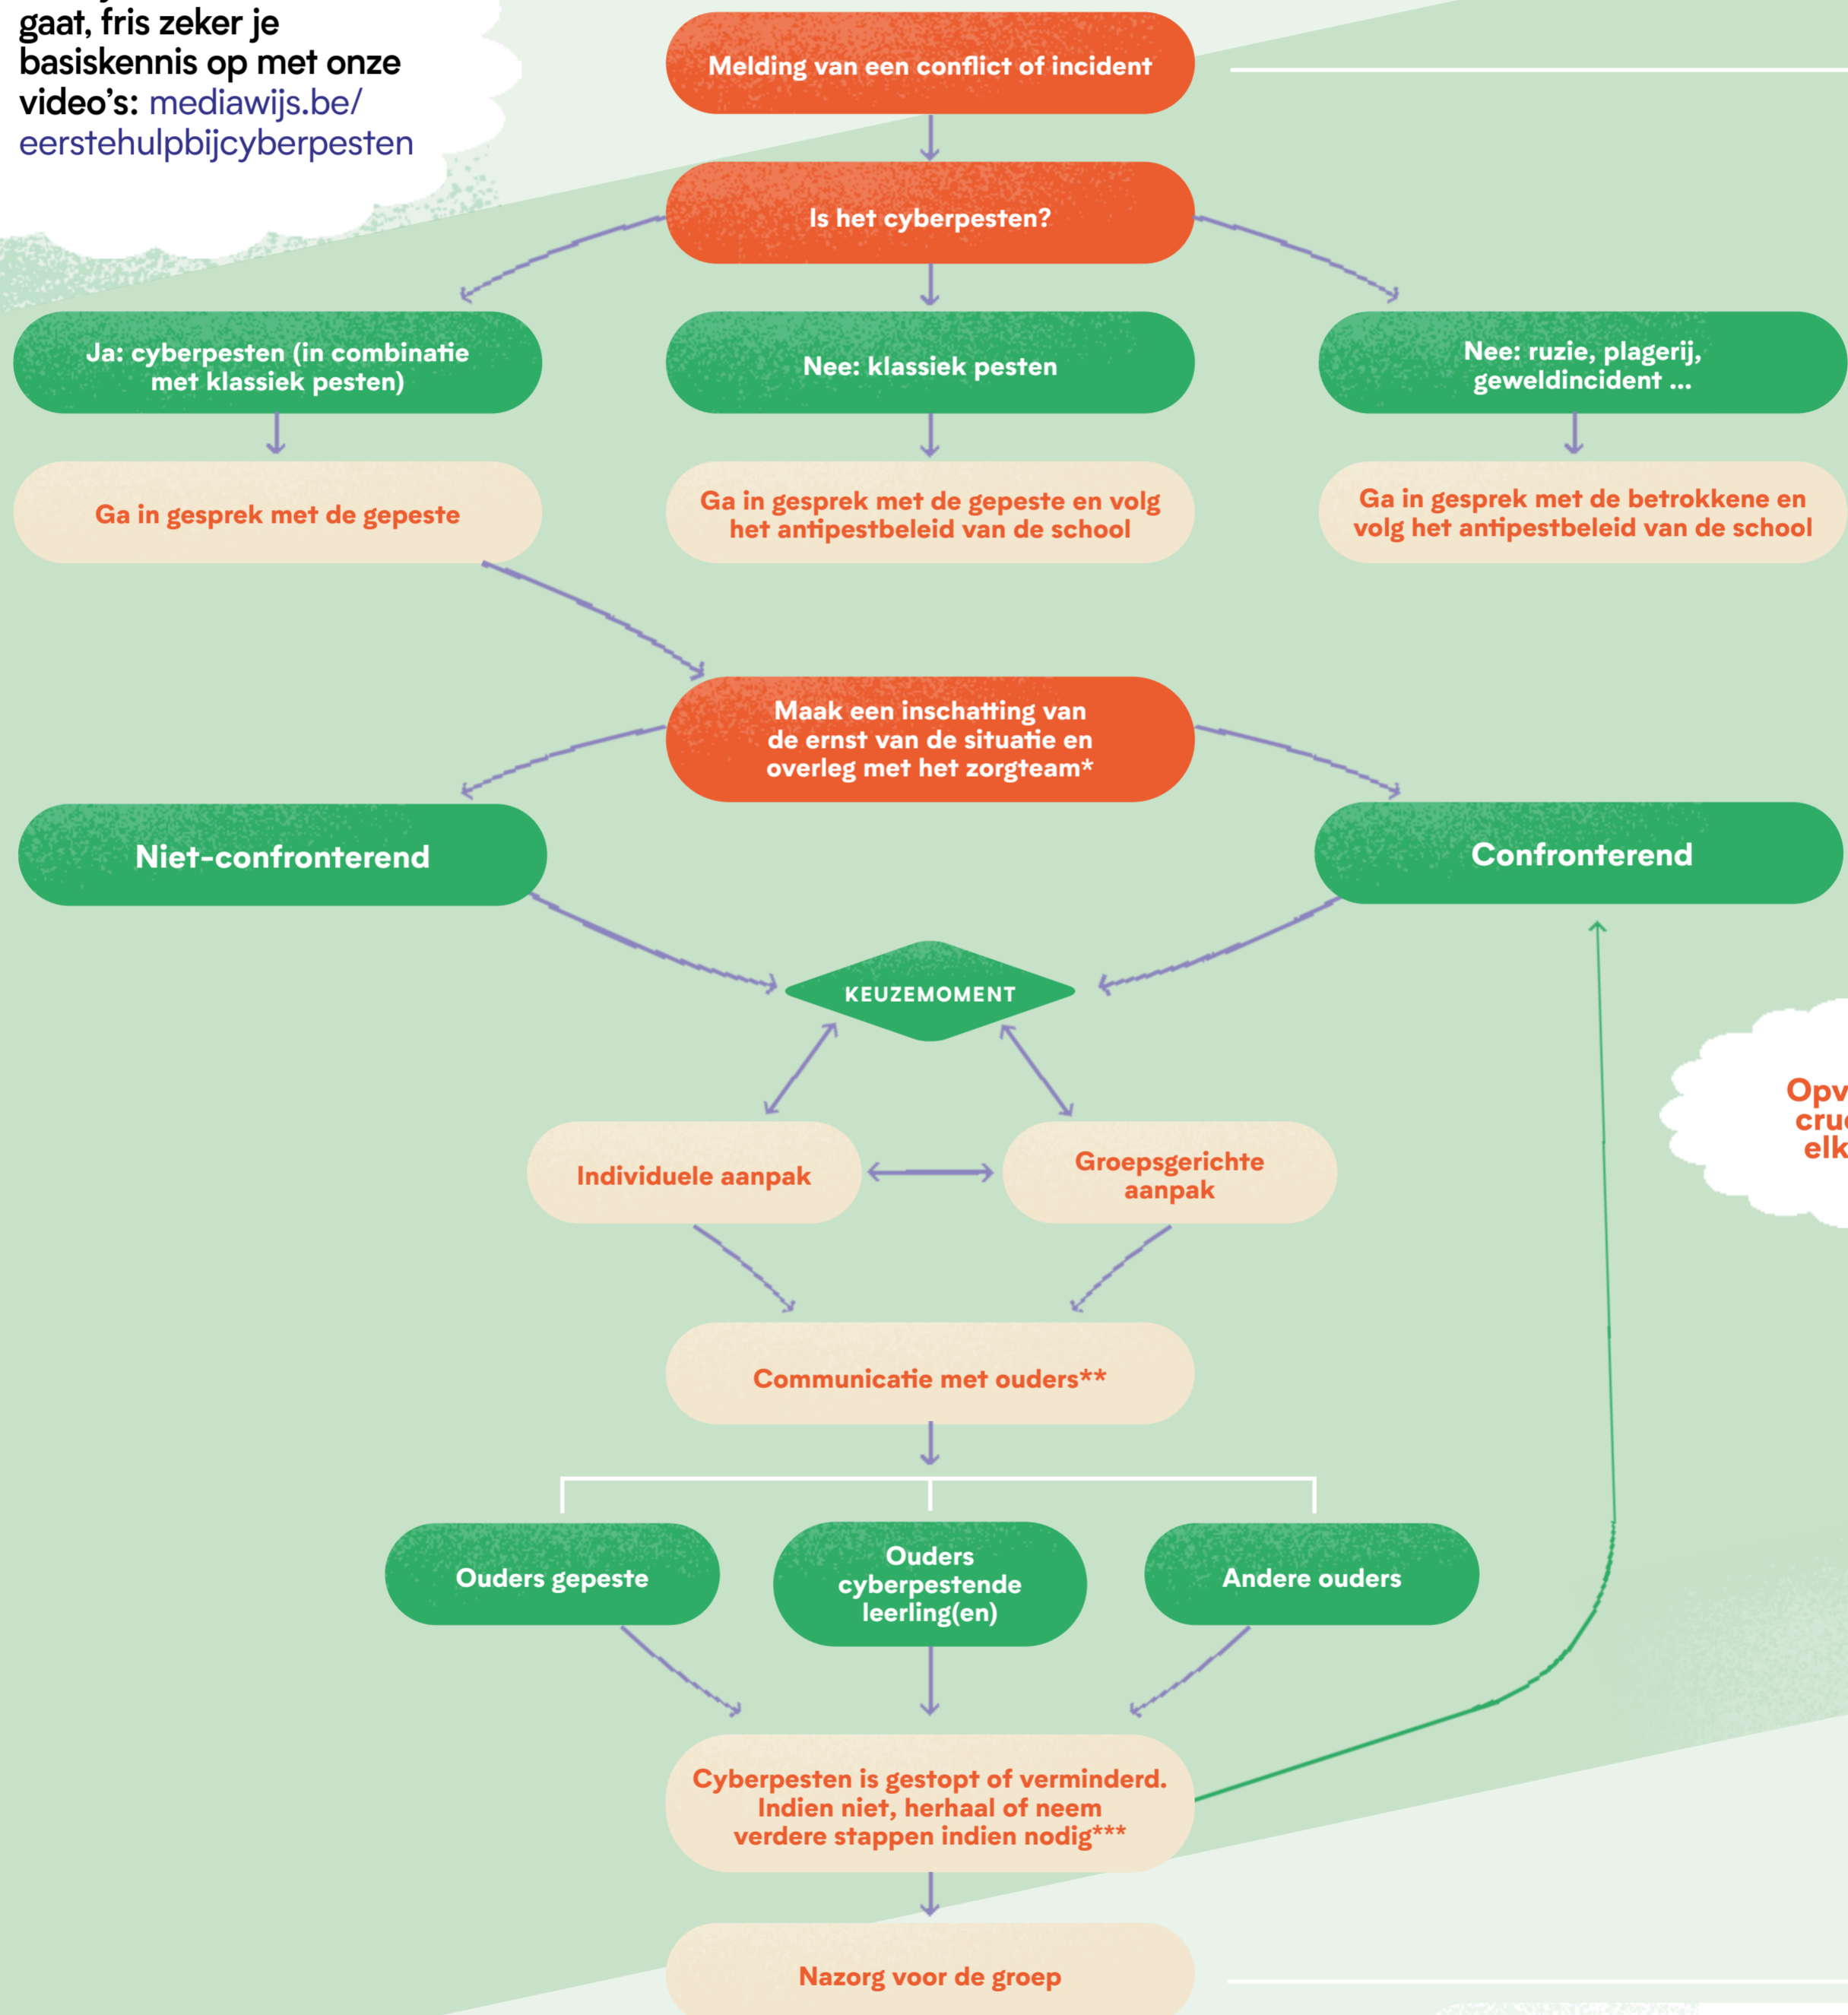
gaat, fris zeker je basiskennis op met onze video's: mediawijs.be/eerstehulpbijcyberpesten

Melding van een conflict of incident

Is het cyberpesten?

Ja: cyberpesten (in combinatie met klassiek pesten)

Nee: klassiek pesten

Nee: ruzie, plagerij, geweldincident ...

Ga in gesprek met de gepeste

Ga in gesprek met de gepeste en volg het antipestbeleid van de school

Ga in gesprek met de betrokkene en volg het antipestbeleid van de school

Maak een inschatting van de ernst van de situatie en overleg met het zorgteam*

Niet-confronterend

Confronterend

KEUZEMOMENT

Individuele aanpak

Groepsgerichte aanpak

Opv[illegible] cru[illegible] elk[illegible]

Communicatie met ouders**

Ouders gepeste

Ouders cyberpestende leerling(en)

Andere ouders

Cyberpesten is gestopt of verminderd. Indien niet, herhaal of neem verdere stappen indien nodig***

Nazorg voor de groep